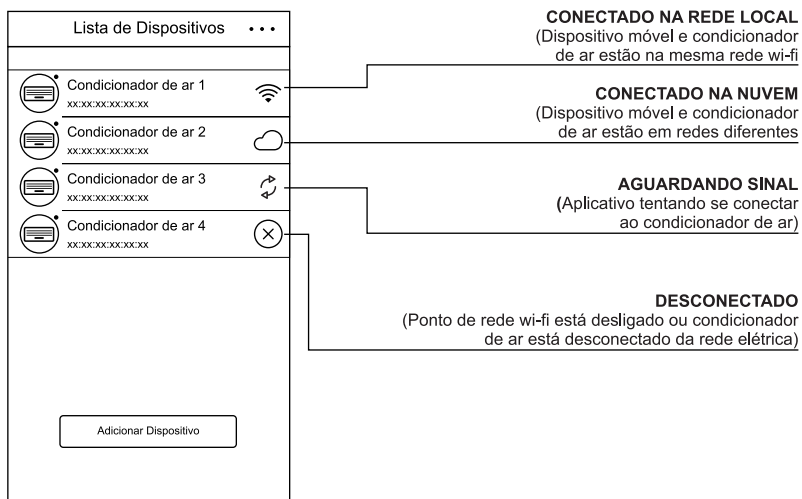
Lista de Dispositivos •••

Condicionador de ar 1
xx:xx:xx:xx:xx:xx

Condicionador de ar 2
xx:xx:xx:xx:xx:xx

Condicionador de ar 3
xx:xx:xx:xx:xx:xx

Condicionador de ar 4
xx:xx:xx:xx:xx:xx

Adicionar Dispositivo

CONECTADO NA REDE LOCAL
(Dispositivo móvel e condicionador de ar estão na mesma rede wi-fi

CONECTADO NA NUVEM
(Dispositivo móvel e condicionador de ar estão em redes diferentes

AGUARDANDO SINAL
(Aplicativo tentando se conectar ao condicionador de ar)

DESCONECTADO
(Ponto de rede wi-fi está desligado ou condicionador de ar está desconectado da rede elétrica)